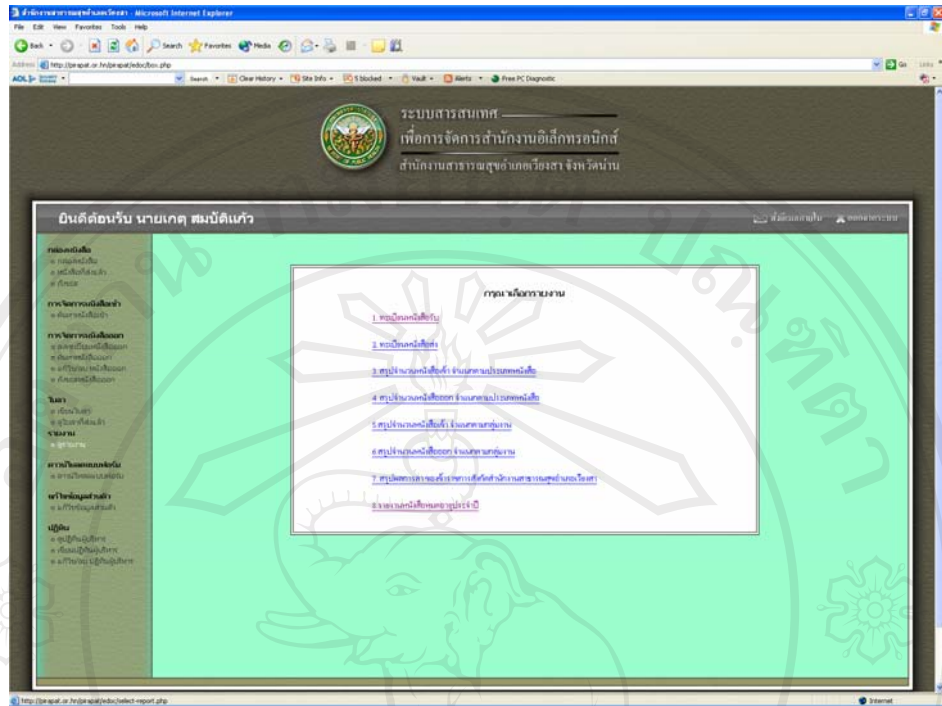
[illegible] - Microsoft Internet Explorer

File Edit View Favorites Tools Help

Back Search Favorites Media

Address http://pesapat.or.th/pesapat/edoc/box.php Go Links

AOL Search Clear History Site Info 5 blocked Vault Alerts Free PC Diagnostic

ระบบสารสนเทศ
เพื่อการจัดการสำนักงานอิเล็กทรอนิกส์
สำนักงานสาธารณสุขอำเภอเวียงสา จังหวัดน่าน

ยินดีต้อนรับ นายเกตุ สมบัติแก้ว

ตั้งค่าส่วนตัว ออกจากระบบ

กล่องหนังสือ
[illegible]
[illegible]
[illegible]

การจัดการหนังสือเข้า
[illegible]

การจัดการหนังสือออก
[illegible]
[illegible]
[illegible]
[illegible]

ใบลา
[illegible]
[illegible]

รายงาน
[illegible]

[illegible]
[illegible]

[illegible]
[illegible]

ปฏิทิน
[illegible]
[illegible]
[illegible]

กรุณาเลือกรายงาน

1. ทะเบียนหนังสือรับ

2. ทะเบียนหนังสือส่ง

3. สรุปจำนวนหนังสือเข้า จำแนกตามประเภทหนังสือ

4. สรุปจำนวนหนังสือออก จำแนกตามประเภทหนังสือ

5.สรุปจำนวนหนังสือเข้า จำแนกตามกลุ่มงาน

6.สรุปจำนวนหนังสือออก จำแนกตามกลุ่มงาน

7. สรุปสถิติการลาของข้าราชการสังกัดสำนักงานสาธารณสุขอำเภอเวียงสา

8.รายงานหนังสือหมดอายุประจำปี

http://pesapat.or.th/pesapat/edoc/select-report.php

Internet